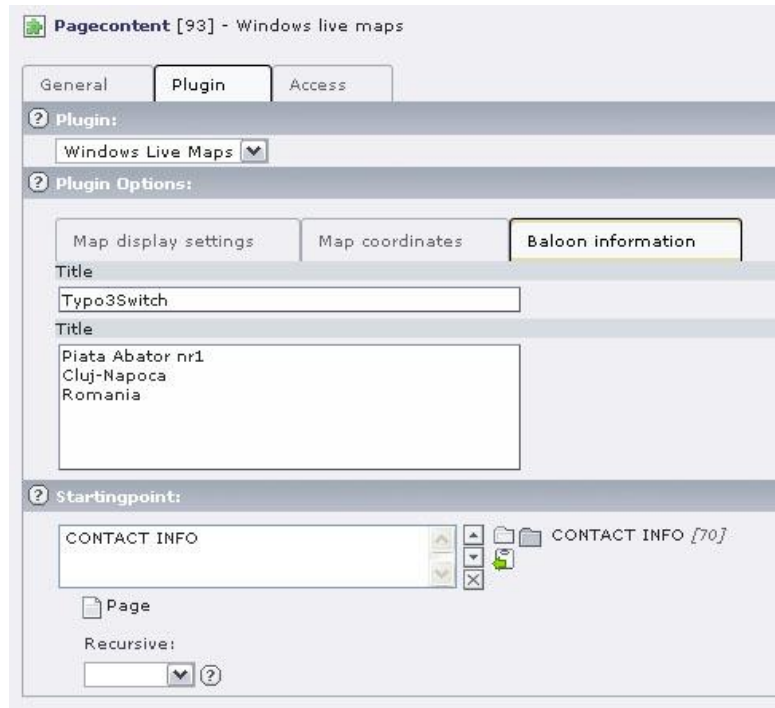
Pagecontent [93] - Windows live maps

General
Plugin
Access

Plugin:

Windows Live Maps

Plugin Options:

Map display settings
Map coordinates
Baloon information

Title

Typo3Switch

Title

Piata Abator nr1
Cluj-Napoca
Romania

Startingpoint:

CONTACT INFO

CONTACT INFO [70]

Page

Recursive: